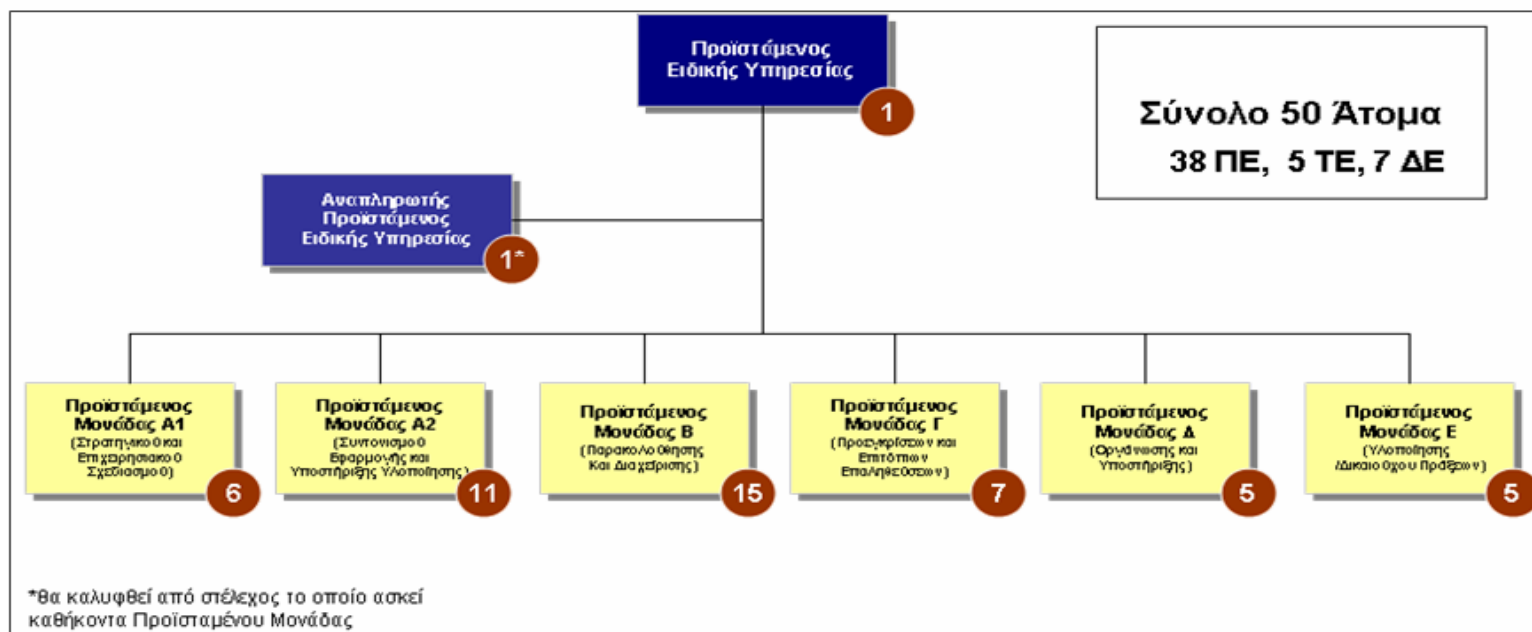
Προϊστάμενος Ειδικής Υπηρεσίας

1

Σύνολο 50 Άτομα
38 ΠΕ, 5 ΤΕ, 7 ΔΕ

Αναπληρωτής Προϊστάμενος Ειδικής Υπηρεσίας

1*

Προϊστάμενος Μονάδας Α1
(Στρατηγικού και Επιχειρησιακού Σχεδιασμού)

6

Προϊστάμενος Μονάδας Α2
(Συντονισμού Εφαρμογής και Υποστήριξης Υλοποίησης)

11

Προϊστάμενος Μονάδας Β
(Παρακολούθησης Και Διαχείρισης)

15

Προϊστάμενος Μονάδας Γ
(Προεγκρίσεων και Επιτόπιων Επαληθεύσεων)

7

Προϊστάμενος Μονάδας Δ
(Οργάνωσης και Υποστήριξης)

5

Προϊστάμενος Μονάδας Ε
(Υλοποίησης Δικαιούχου Πράξεων)

5

*θα καλυφθεί από στέλεχος το οποίο ασκεί καθήκοντα Προϊσταμένου Μονάδας